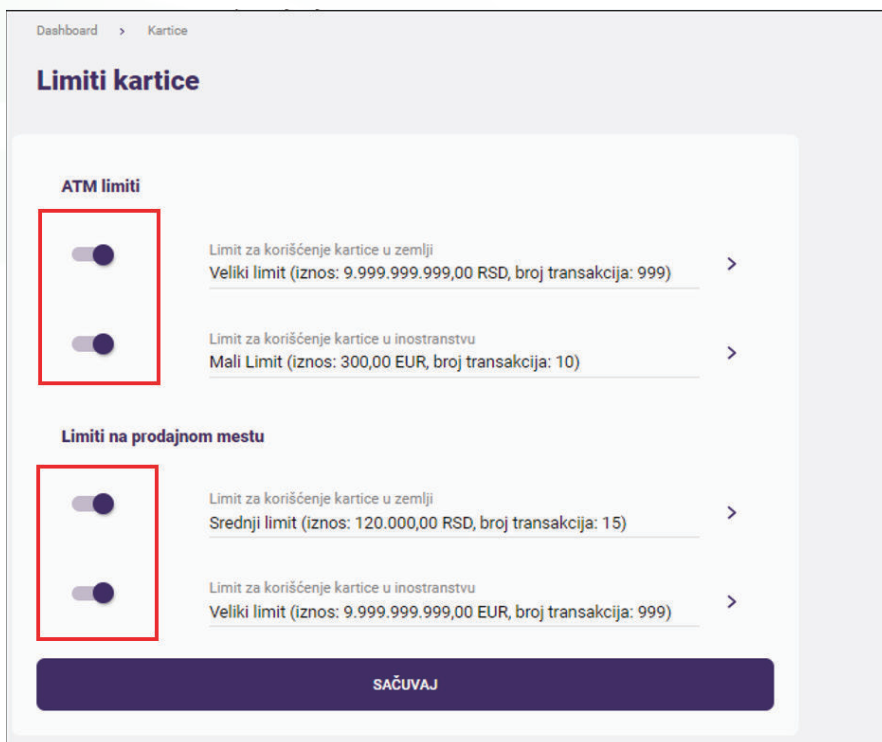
Dashboard > Kartice

Limiti kartice

ATM limiti

Limit za korišćenje kartice u zemlji
Veliki limit (iznos: 9.999.999.999,00 RSD, broj transakcija: 999) >

Limit za korišćenje kartice u inostranstvu
Mali Limit (iznos: 300,00 EUR, broj transakcija: 10) >

Limiti na prodajnom mestu

Limit za korišćenje kartice u zemlji
Srednji limit (iznos: 120.000,00 RSD, broj transakcija: 15) >

Limit za korišćenje kartice u inostranstvu
Veliki limit (iznos: 9.999.999.999,00 EUR, broj transakcija: 999) >

SAČUVAJ